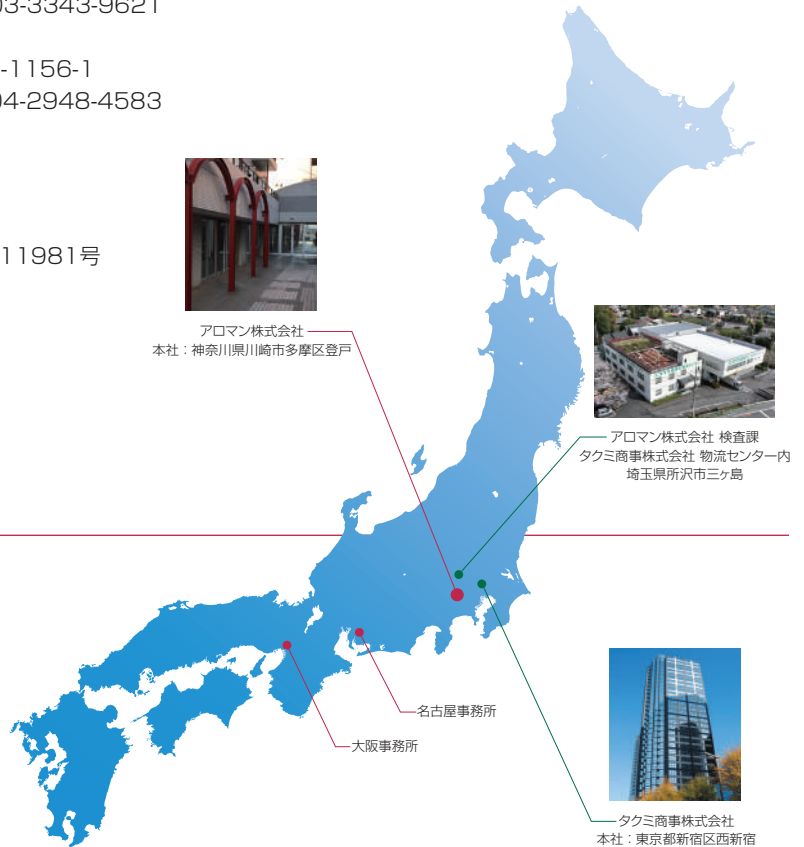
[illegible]03-3343-9621

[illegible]-1156-1
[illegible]04-2948-4583

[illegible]11981号

アロマン株式会社
本社：神奈川県川崎市多摩区登戸

アロマン株式会社 検査課
タクミ商事株式会社 物流センター内
埼玉県所沢市三ヶ島

名古屋事務所

大阪事務所

タクミ商事株式会社
本社：東京都新宿区西新宿